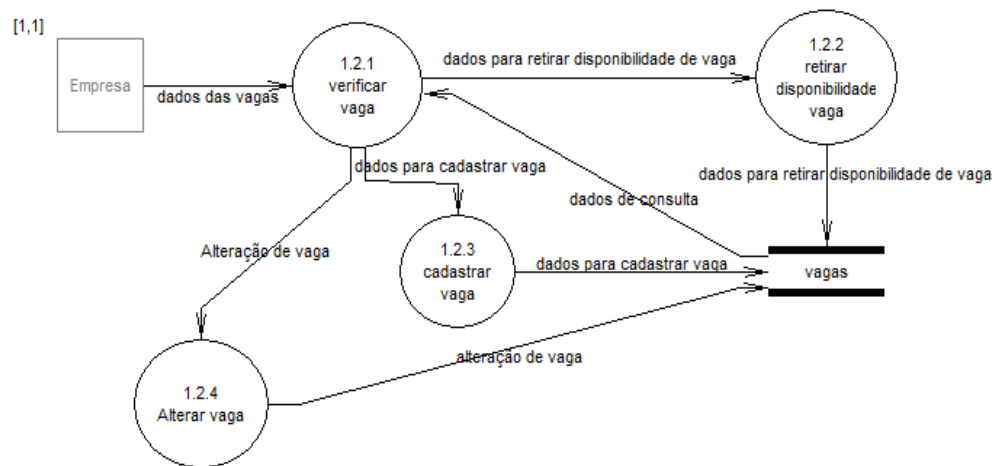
[1,1]

Empresa

dados das vagas

1.2.1
verificar
vaga

dados para retirar disponibilidade de vaga

1.2.2
retirar
disponibilidade
vaga

dados para cadastrar vaga

dados de consulta

dados para retirar disponibilidade de vaga

Alteração de vaga

1.2.3
cadastrar
vaga

dados para cadastrar vaga

vagas

alteração de vaga

1.2.4
Alterar vaga